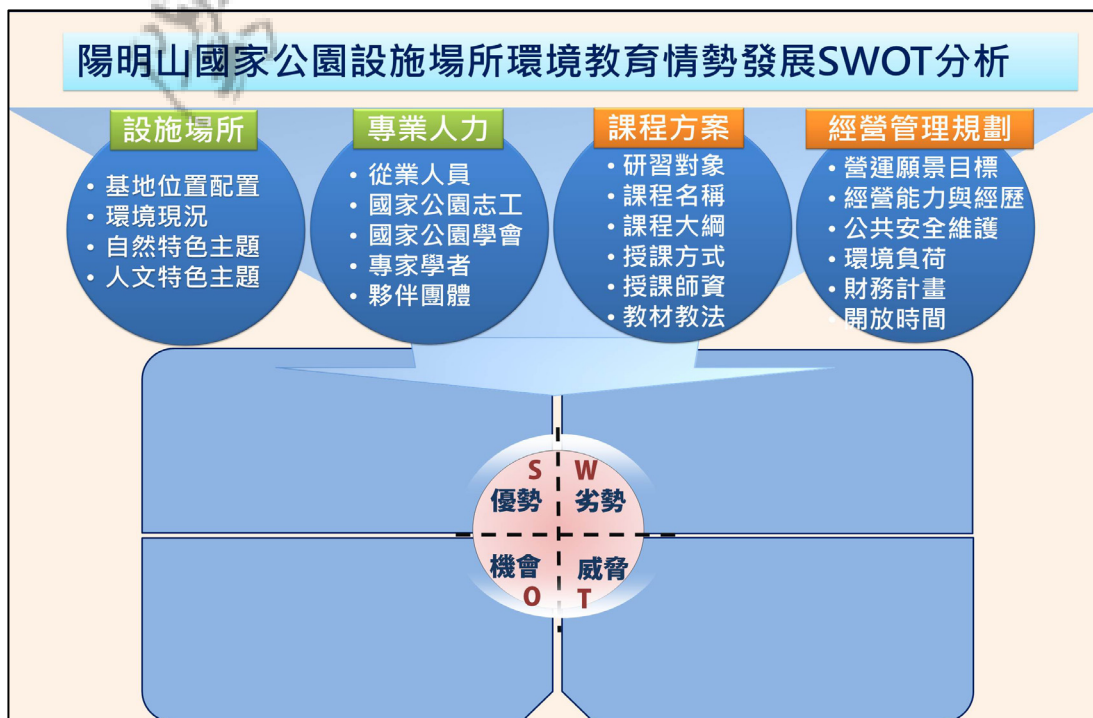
陽明山國家公園設施場所環境教育情勢發展SWOT分析

設施場所
• 基地位置配置
• 環境現況
• 自然特色主題
• 人文特色主題

專業人力
• 從業人員
• 國家公園志工
• 國家公園學會
• 專家學者
• 夥伴團體

課程方案
• 研習對象
• 課程名稱
• 課程大綱
• 授課方式
• 授課師資
• 教材教法

經營管理規劃
• 營運願景目標
• 經營能力與經歷
• 公共安全維護
• 環境負荷
• 財務計畫
• 開放時間

S 優勢
W 劣勢
機會 O
威脅 T